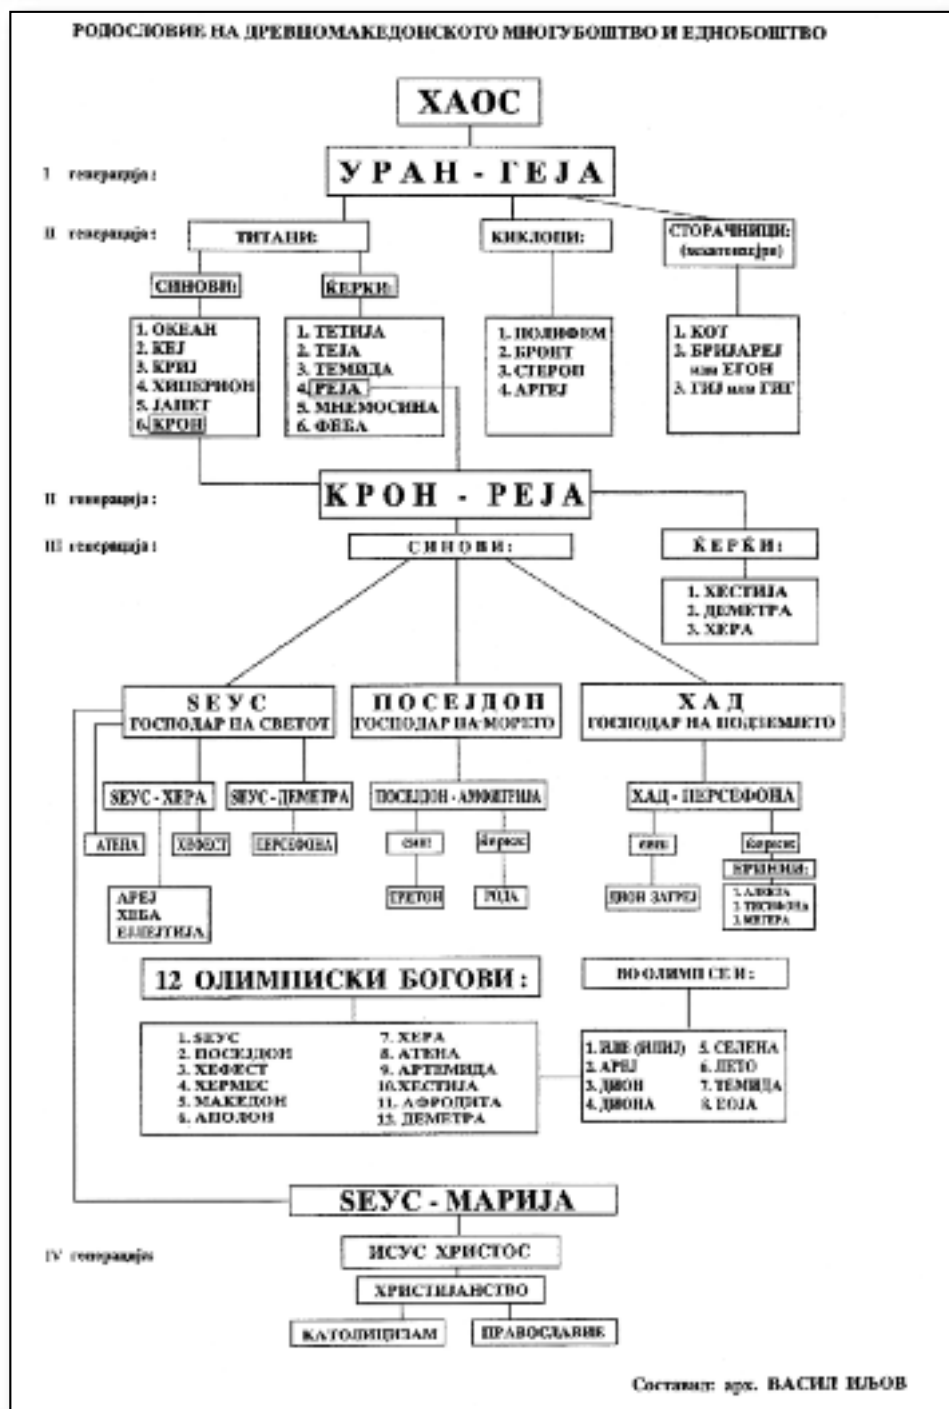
РОДОСЛОВИЕ НА ДРЕВНОМАКЕДОНСКОТО МНОГУБОШТВО И ЕДНОБОШТВО

ХАОС

I генерација:

УРАН - ГЕЈА

II генерација:

ТИТАНИ:

КИКЛОПИ:

СТОРАЧНИЦИ: (хекатонхејри)

СИНОВИ:

ЌЕРКИ:

1. ОКЕАН
2. КЕЈ
3. КРИЈ
4. ХИПЕРИОН
5. ЈАПЕТ
6. КРОН

1. ТЕТИЈА
2. ТЕЈА
3. ТЕМИДА
4. РЕЈА
5. МНЕМОСИНА
6. ФЕБА

1. ПОЛИФЕМ
2. БРОНТ
3. СТЕРОП
4. АРГЕЈ

1. КОТ
2. БРИЈАРЕЈ или ЕГОН
3. ГИЈ или ГИГ

II генерација:

КРОН - РЕЈА

III генерација:

СИНОВИ:

ЌЕРКИ:

1. ХЕСТИЈА
2. ДЕМЕТРА
3. ХЕРА

ЅЕУС
ГОСПОДАР НА СВЕТОТ

ПОСЕЈДОН
ГОСПОДАР НА МОРЕТО

ХАД
ГОСПОДАР НА ПОДЗЕМЈЕТО

ЅЕУС - ХЕРА

ЅЕУС - ДЕМЕТРА

ПОСЕЈДОН - АМФИТРИДА

ХАД - ПЕРСЕФОНА

АТЕНА

ХЕФЕСТ

ПЕРСЕФОНА

син:

ќерка:

син:

ќерка:

ЕРИНИИ:

1. АЛЕКТА
2. ТИСИФОНА
3. МЕГЕРА

АРЕЈ
ХЕБА
ЕЛЕЈТИЈА

ТРИТОН

РОДА

ДИОН ЗАГРЕЈ

12 ОЛИМПИСКИ БОГОВИ:

ВО ОЛИМП СЕ И:

1. ЅЕУС
2. ПОСЕЈДОН
3. ХЕФЕСТ
4. ХЕРМЕС
5. МАКЕДОН
6. АПОЛОН

7. ХЕРА
8. АТЕНА
9. АРТЕМИДА
10. ХЕСТИЈА
11. АФРОДИТА
12. ДЕМЕТРА

1. ИЛИЕ (ИЛИЈ)
2. АРЕЈ
3. ДИОН
4. ДИОНА

5. СЕЛЕНА
6. ЛЕТО
7. ТЕМИДА
8. ЕОЈА

ЅЕУС - МАРИЈА

IV генерација

ИСУС ХРИСТОС

ХРИСТИЈАНСТВО

КАТОЛИЦИЗАМ

ПРАВОСЛАВИЕ

Составил: арх. ВАСИЛ ИЉОВ